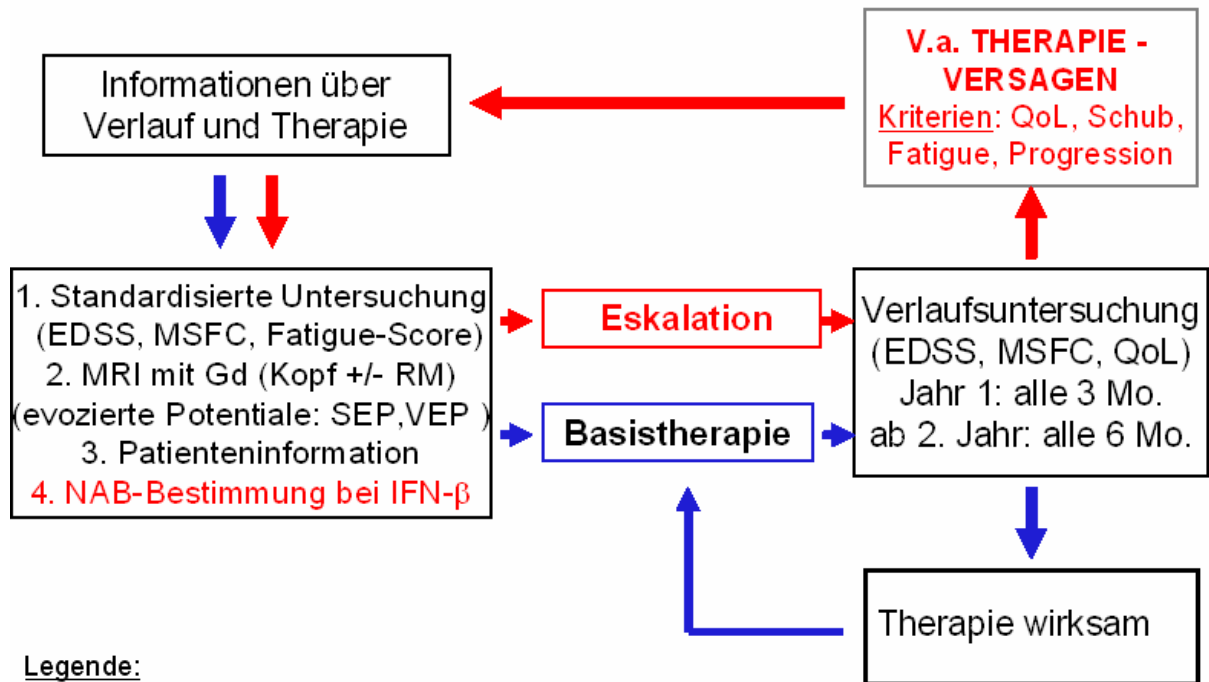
V.a. THERAPIE - VERSAGEN
Kriterien: QoL, Schub, Fatigue, Progression

Informationen über Verlauf und Therapie

1. Standardisierte Untersuchung (EDSS, MSFC, Fatigue-Score)
2. MRI mit Gd (Kopf +/- RM)
(evozierte Potentiale: SEP,VEP )
3. Patienteninformation
4. NAB-Bestimmung bei IFN-$\beta$

Eskalation

Basistherapie

Verlaufsuntersuchung (EDSS, MSFC, QoL)
Jahr 1: alle 3 Mo.
ab 2. Jahr: alle 6 Mo.

Therapie wirksam

Legende: